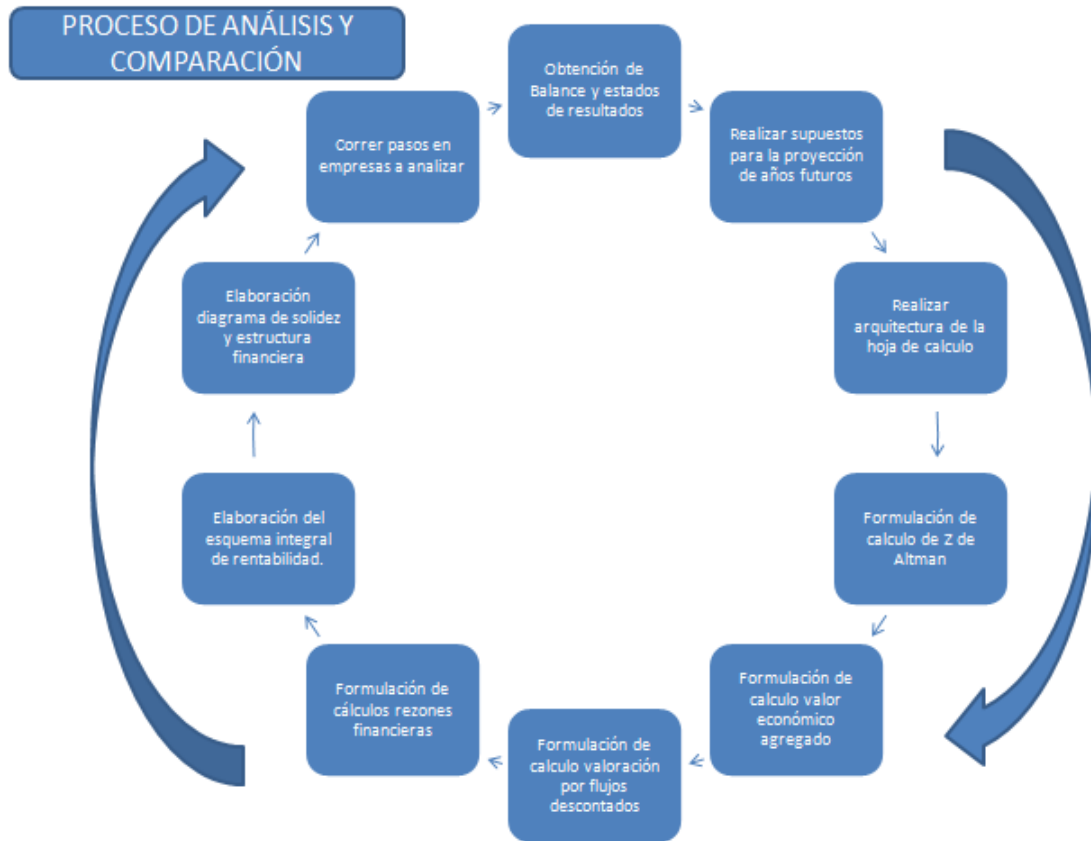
PROCESO DE ANÁLISIS Y COMPARACIÓN

Obtención de Balance y estados de resultados

Realizar supuestos para la proyección de años futuros

Realizar arquitectura de la hoja de calculo

Formulación de calculo de Z de Altman

Formulación de calculo valor económico agregado

Formulación de calculo valoración por flujos descontados

Formulación de cálculos rezones financieras

Elaboración del esquema integral de rentabilidad.

Elaboración diagrama de solidez y estructura financiera

Correr pasos en empresas a analizar